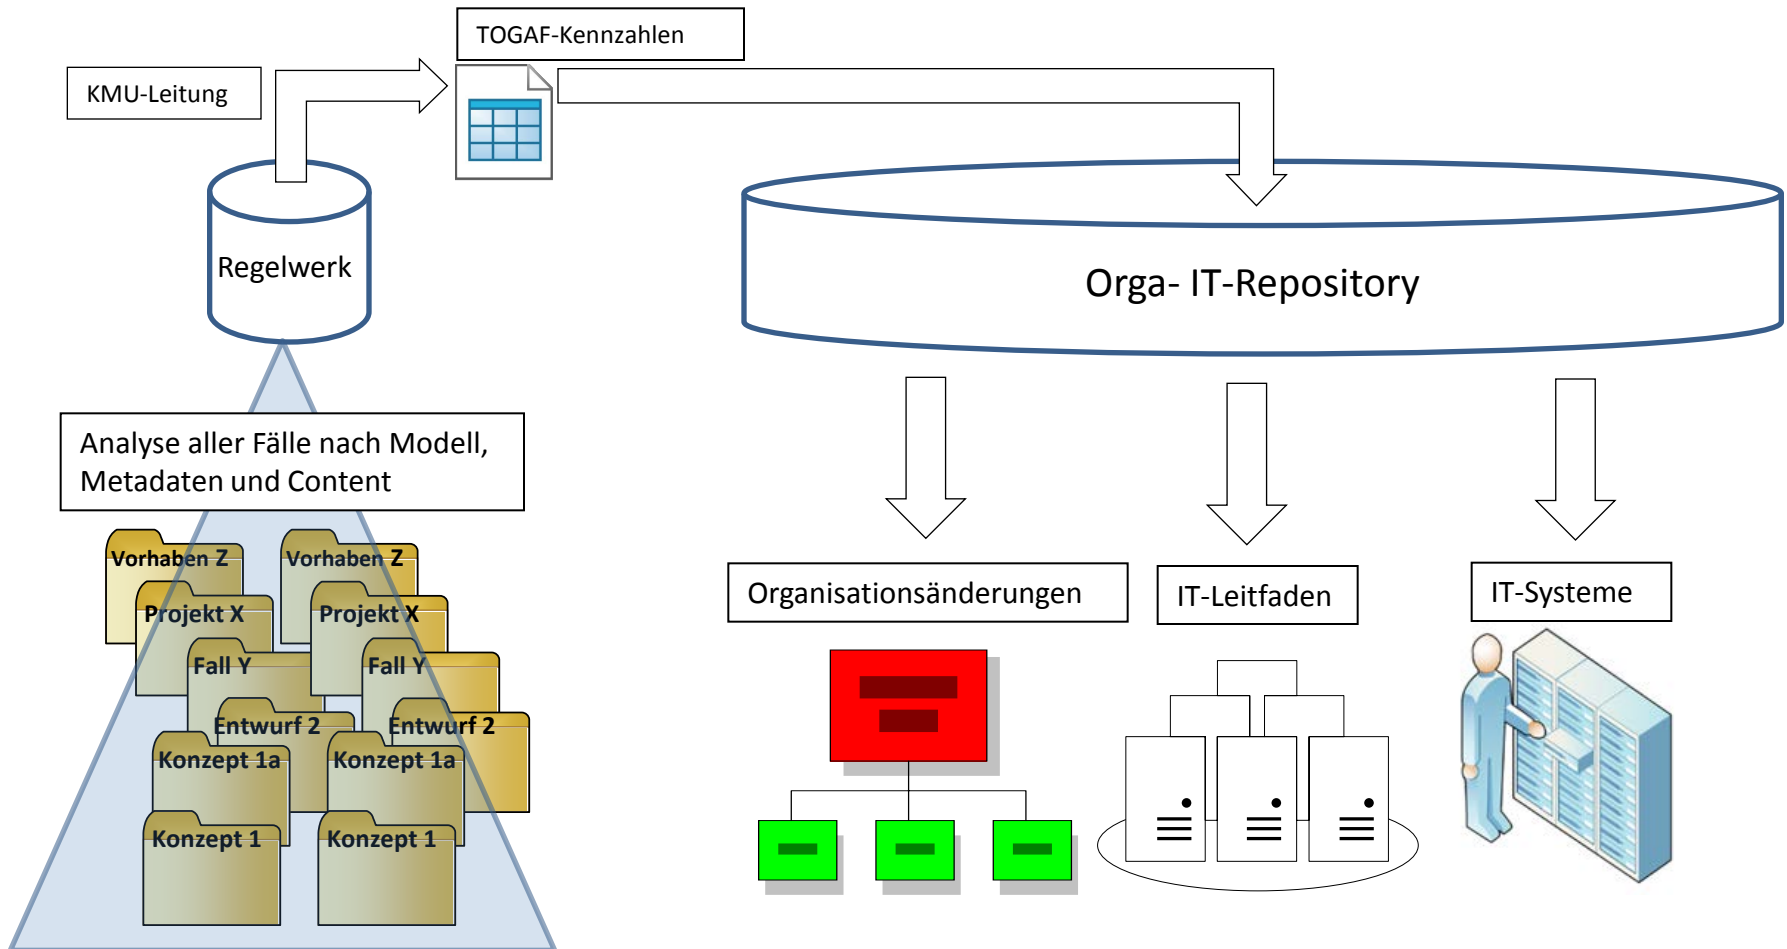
TOGAF-Kennzahlen

KMU-Leitung

Regelwerk

Orga- IT-Repository

Analyse aller Fälle nach Modell, Metadaten und Content

Vorhaben Z
Projekt X
Fall Y
Entwurf 2
Konzept 1a
Konzept 1

Vorhaben Z
Projekt X
Fall Y
Entwurf 2
Konzept 1a
Konzept 1

Organisationsänderungen

IT-Leitfaden

IT-Systeme